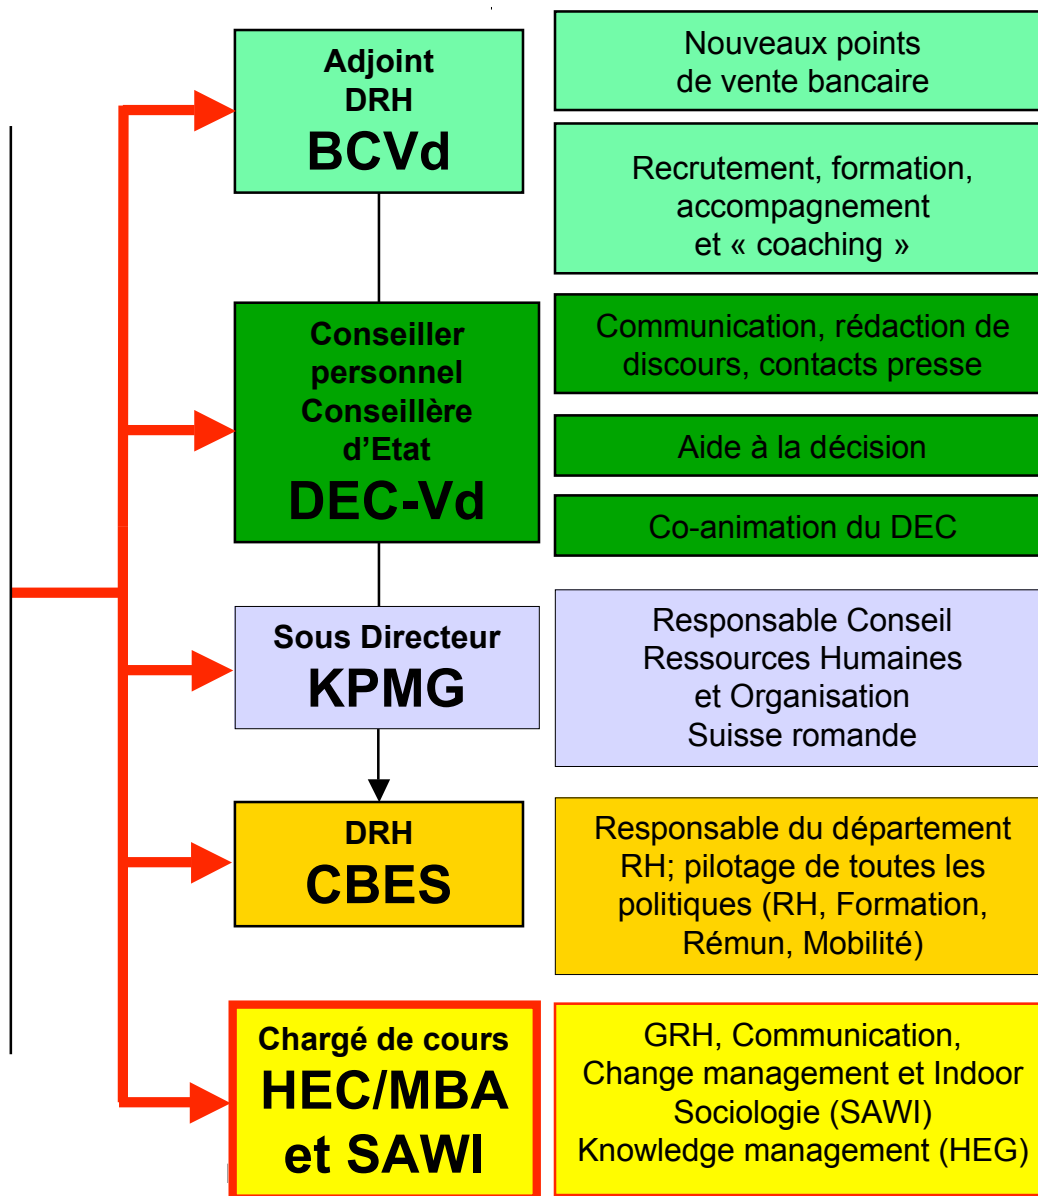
Adjoint DRH
BCVd

Nouveaux points de vente bancaire

Recrutement, formation, accompagnement et « coaching »

Conseiller personnel Conseillère d'Etat
DEC-Vd

Communication, rédaction de discours, contacts presse

Aide à la décision

Co-animation du DEC

Sous Directeur
KPMG

Responsable Conseil Ressources Humaines et Organisation Suisse romande

DRH
CBES

Responsable du département RH; pilotage de toutes les politiques (RH, Formation, Rémun, Mobilité)

Chargé de cours
HEC/MBA et SAWI

GRH, Communication, Change management et Indoor Sociologie (SAWI) Knowledge management (HEG)